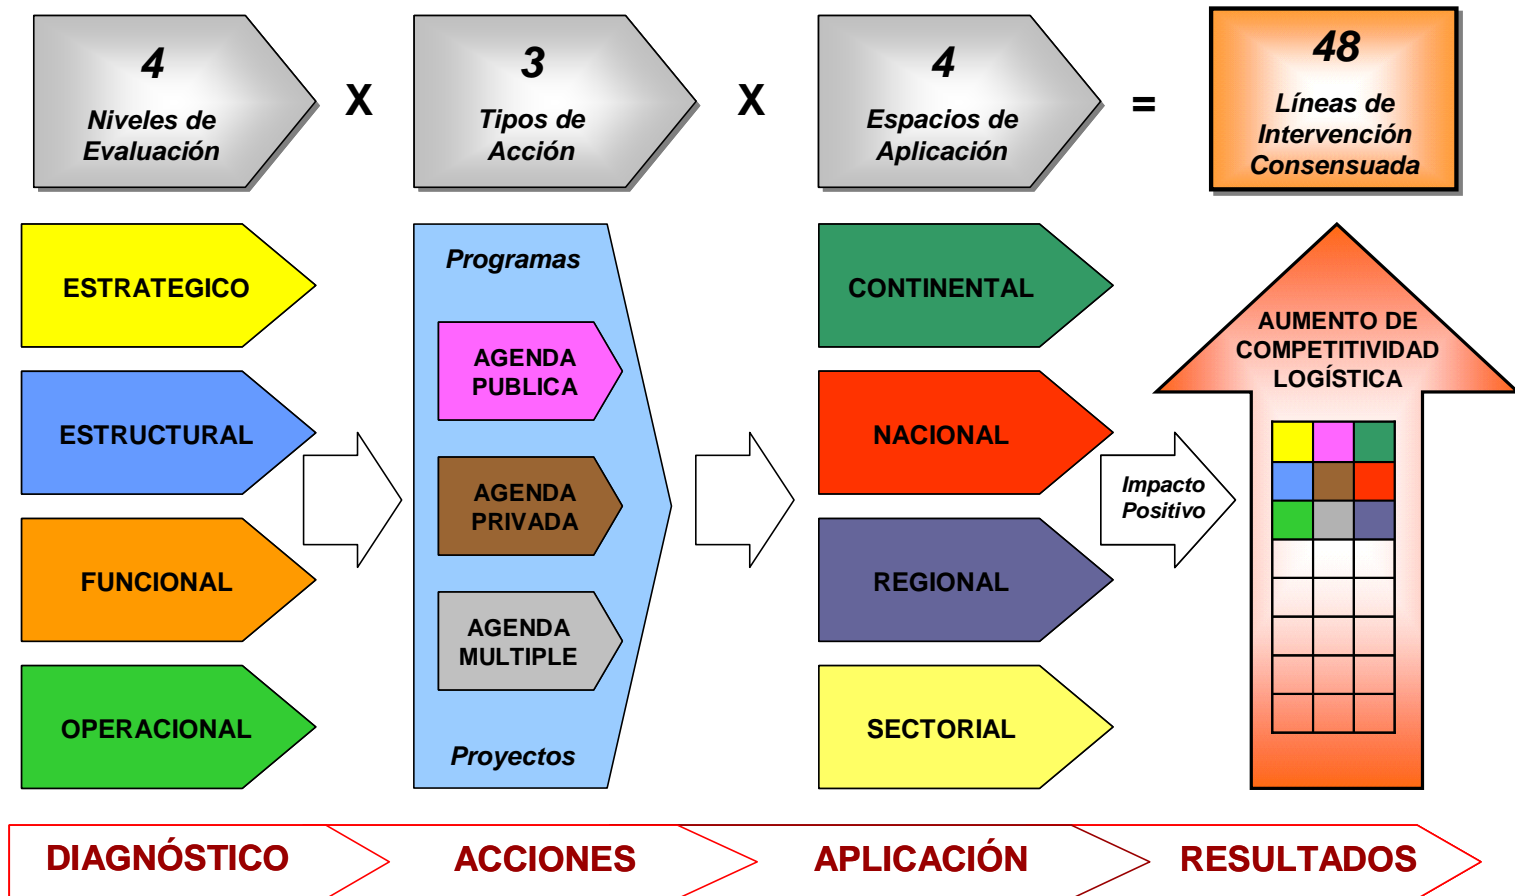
4
Niveles de Evaluación

X

3
Tipos de Acción

X

4
Espacios de Aplicación

=

48
Líneas de Intervención Consensuada

ESTRATEGICO

ESTRUCTURAL

FUNCIONAL

OPERACIONAL

Programas

AGENDA PUBLICA

AGENDA PRIVADA

AGENDA MULTIPLE

Proyectos

CONTINENTAL

NACIONAL

REGIONAL

SECTORIAL

Impacto Positivo

AUMENTO DE COMPETITIVIDAD LOGÍSTICA

DIAGNÓSTICO

ACCIONES

APLICACIÓN

RESULTADOS